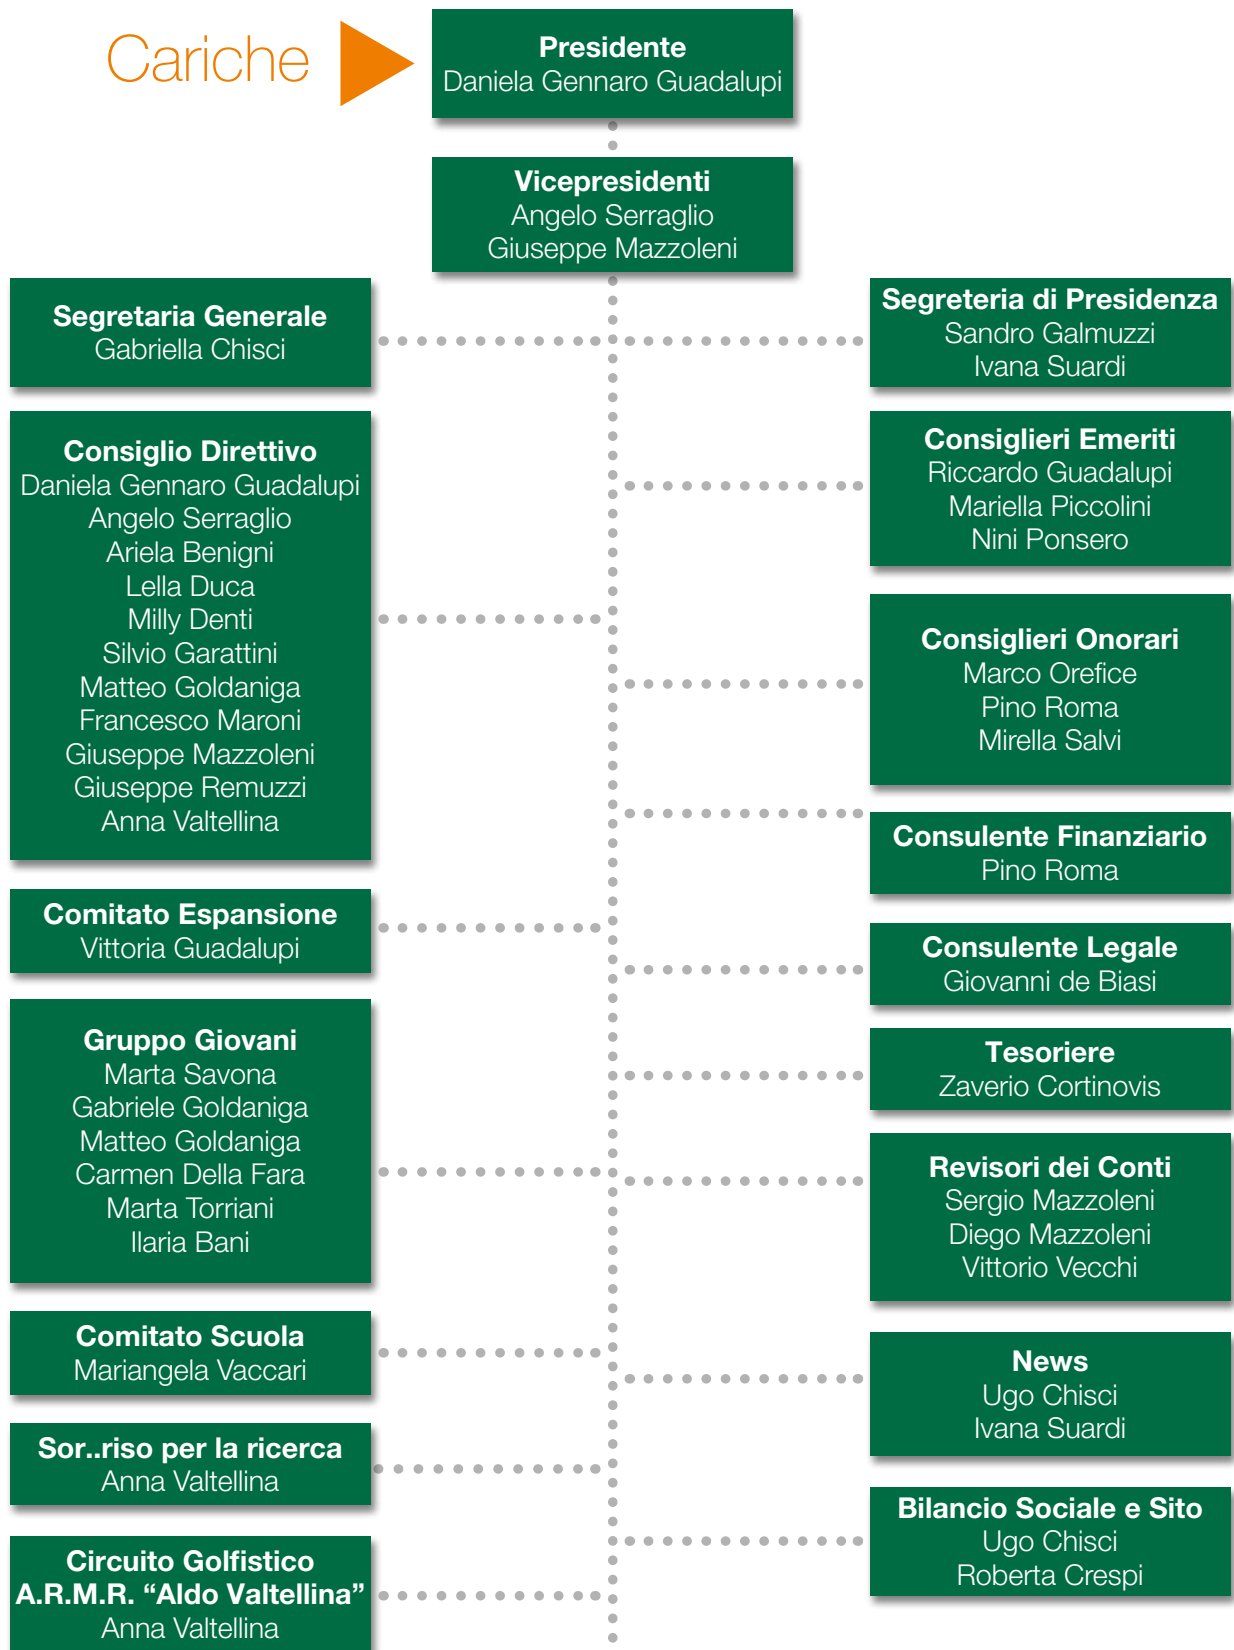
Cariche

Presidente
Daniela Gennaro Guadalupi

Vicepresidenti
Angelo Serraglio
Giuseppe Mazzoleni

Segretaria Generale
Gabriella Chisci

Consiglio Direttivo
Daniela Gennaro Guadalupi
Angelo Serraglio
Ariela Benigni
Lella Duca
Milly Denti
Silvio Garattini
Matteo Goldaniga
Francesco Maroni
Giuseppe Mazzoleni
Giuseppe Remuzzi
Anna Valtellina

Comitato Espansione
Vittoria Guadalupi

Gruppo Giovani
Marta Savona
Gabriele Goldaniga
Matteo Goldaniga
Carmen Della Fara
Marta Torriani
Ilaria Bani

Comitato Scuola
Mariangela Vaccari

Sor..riso per la ricerca
Anna Valtellina

Circuito Golfistico
A.R.M.R. “Aldo Valtellina”
Anna Valtellina

Segreteria di Presidenza
Sandro Galmuzzi
Ivana Suardi

Consiglieri Emeriti
Riccardo Guadalupi
Mariella Piccolini
Nini Ponsero

Consiglieri Onorari
Marco Orefice
Pino Roma
Mirella Salvi

Consulente Finanziario
Pino Roma

Consulente Legale
Giovanni de Biasi

Tesoriere
Zaverio Cortinovis

Revisori dei Conti
Sergio Mazzoleni
Diego Mazzoleni
Vittorio Vecchi

News
Ugo Chisci
Ivana Suardi

Bilancio Sociale e Sito
Ugo Chisci
Roberta Crespi